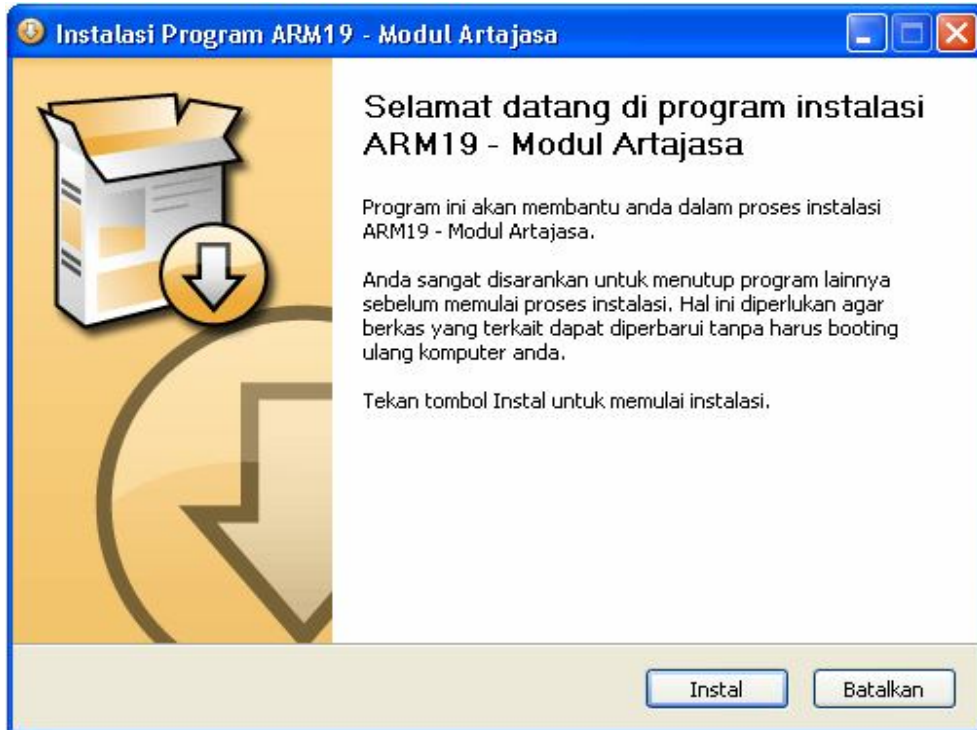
Instalasi Program ARM19 - Modul Artajasa

Selamat datang di program instalasi ARM19 - Modul Artajasa

Program ini akan membantu anda dalam proses instalasi ARM19 - Modul Artajasa.

Anda sangat disarankan untuk menutup program lainnya sebelum memulai proses instalasi. Hal ini diperlukan agar berkas yang terkait dapat diperbarui tanpa harus booting ulang komputer anda.

Tekan tombol Instal untuk memulai instalasi.

Instal

Batalkan